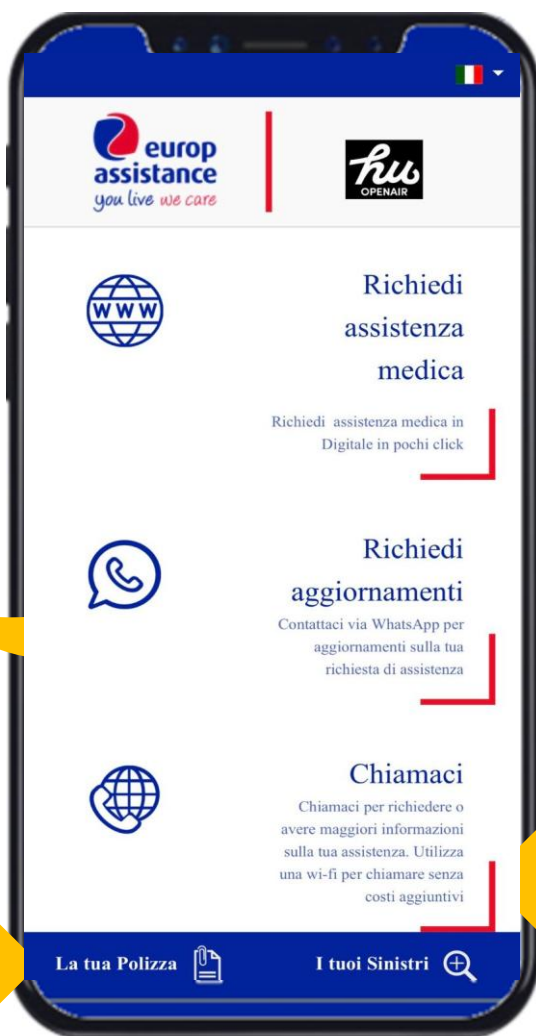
europ assistance
you live we care

hu
OPENAIR

WWW

Richiedi assistenza medica

Richiedi assistenza medica in Digitale in pochi click

Richiedi aggiornamenti

Contattaci via WhatsApp per aggiornamenti sulla tua richiesta di assistenza

Chiamaci

Chiamaci per richiedere o avere maggiori informazioni sulla tua assistenza. Utilizza una wi-fi per chiamare senza costi aggiuntivi

La tua Polizza

I tuoi Sinistri